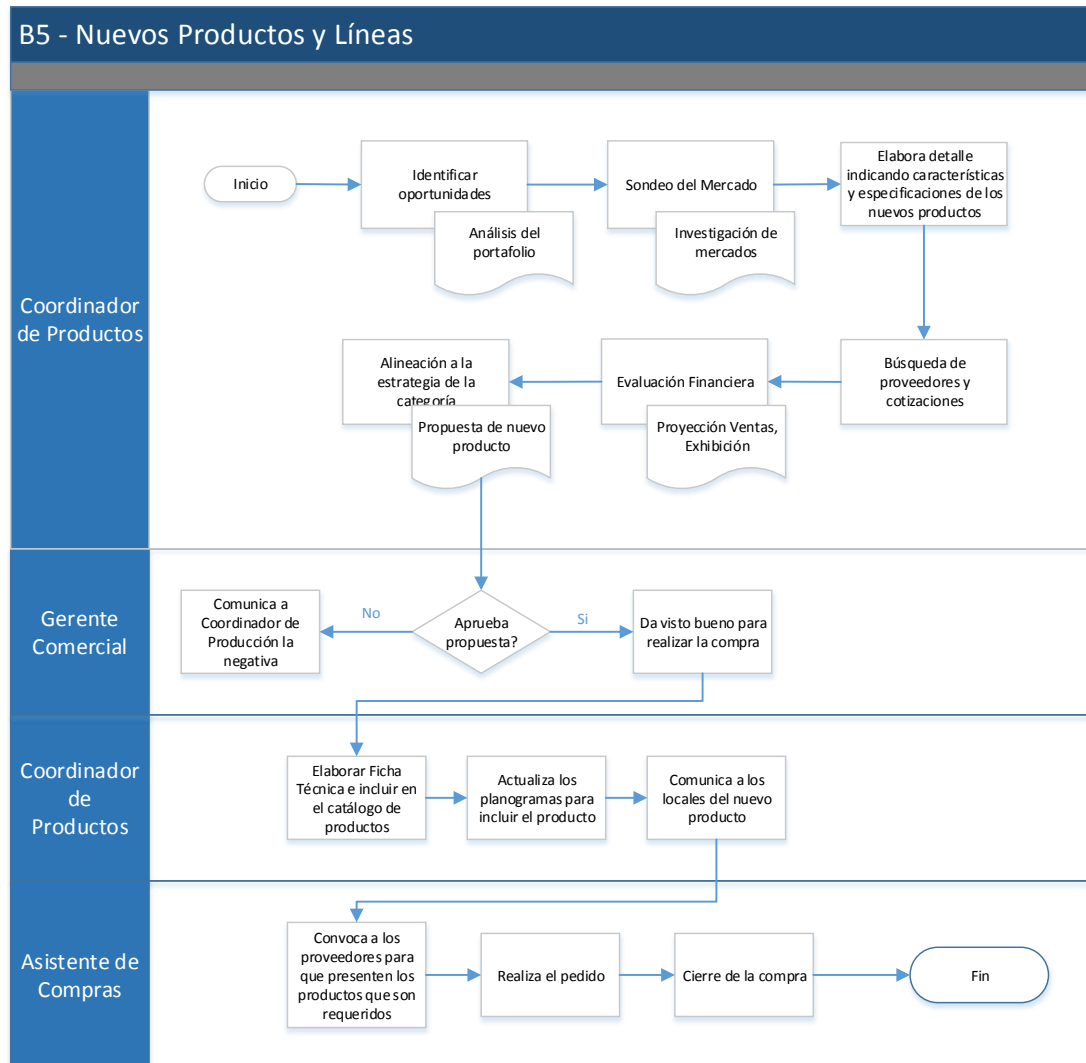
B5 - Nuevos Productos y Líneas

Coordinador de Productos

Inicio

Identificar oportunidades

Análisis del portafolio

Sondeo del Mercado

Investigación de mercados

Elabora detalle indicando características y especificaciones de los nuevos productos

Búsqueda de proveedores y cotizaciones

Evaluación Financiera

Proyección Ventas, Exhibición

Alineación a la estrategia de la categoría

Propuesta de nuevo producto

Gerente Comercial

Aprueba propuesta?

No

Comunica a Coordinador de Producción la negativa

Si

Da visto bueno para realizar la compra

Coordinador de Productos

Elaborar Ficha Técnica e incluir en el catálogo de productos

Actualiza los planogramas para incluir el producto

Comunica a los locales del nuevo producto

Asistente de Compras

Convoca a los proveedores para que presenten los productos que son requeridos

Realiza el pedido

Cierre de la compra

Fin